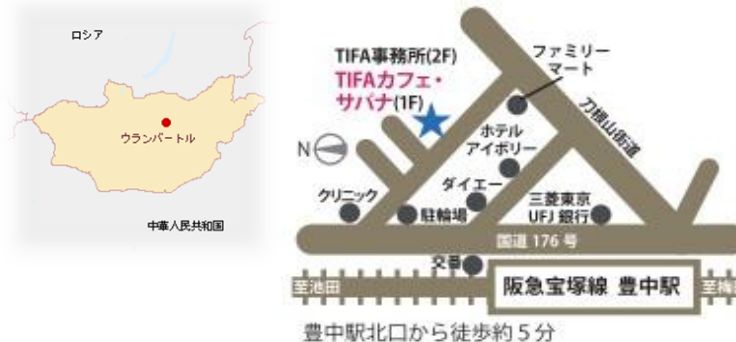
ロシア

ウランバートル

中華人民共和国

TIFA事務所(2F)
TIFAカフェ・サバナ(1F)

ファミリーマート

刀根山街道

N

ホテルアイボリー

クリニック

ダイエー

三菱東京UFJ銀行

駐輪場

国道 176 号

交番

至池田

阪急宝塚線 豊中駅

至梅

豊中駅北口から徒歩約５分